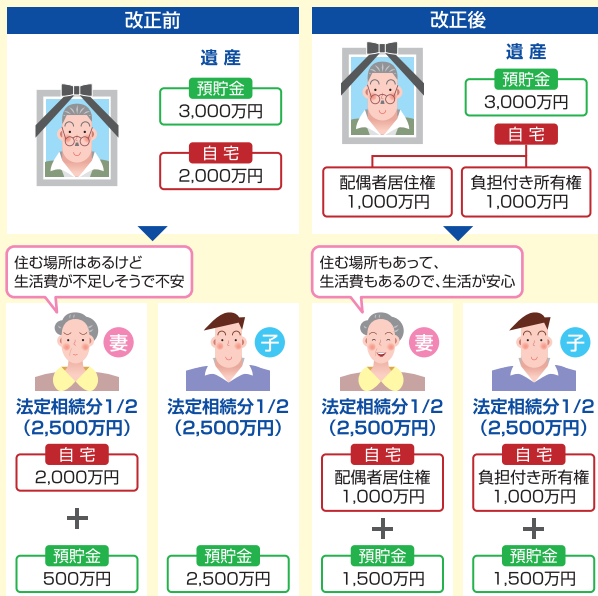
改正前

遺産

預貯金
3,000万円

自宅
2,000万円

住む場所はあるけど生活費が不足しそうで不安

妻

法定相続分1/2
(2,500万円)

自宅
2,000万円

+

預貯金
500万円

子

法定相続分1/2
(2,500万円)

預貯金
2,500万円

改正後

遺産

預貯金
3,000万円

自宅

配偶者居住権
1,000万円

負担付き所有権
1,000万円

住む場所もあって、生活費もあるので、生活が安心

妻

法定相続分1/2
(2,500万円)

自宅
配偶者居住権
1,000万円

+

預貯金
1,500万円

子

法定相続分1/2
(2,500万円)

自宅
負担付き所有権
1,000万円

+

預貯金
1,500万円